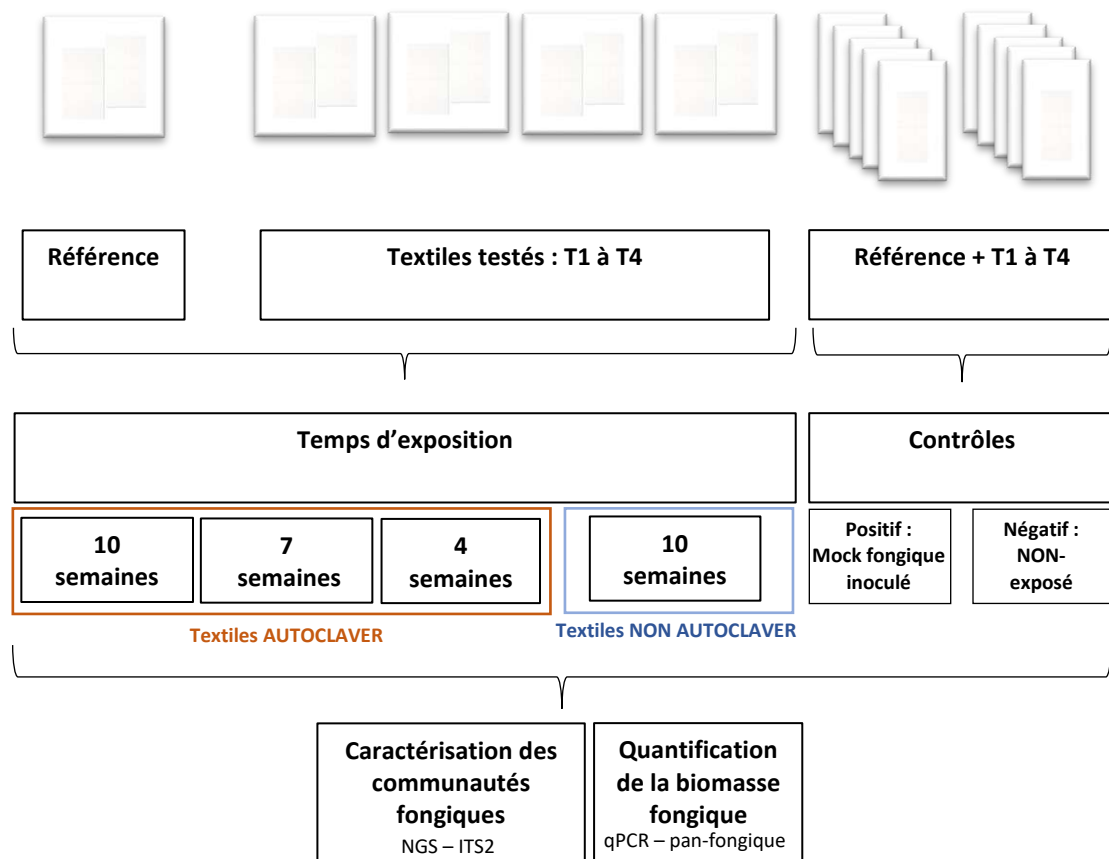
Référence

Textiles testés : T1 à T4

Référence + T1 à T4

Temps d’exposition

Contrôles

10 semaines

7 semaines

4 semaines

10 semaines

Positif : Mock fongique inoculé

Négatif : NON-exposé

Textiles AUTOCLAVER

Textiles NON AUTOCLAVER

Caractérisation des communautés fongiques
NGS – ITS2

Quantification de la biomasse fongique
qPCR – pan-fongique